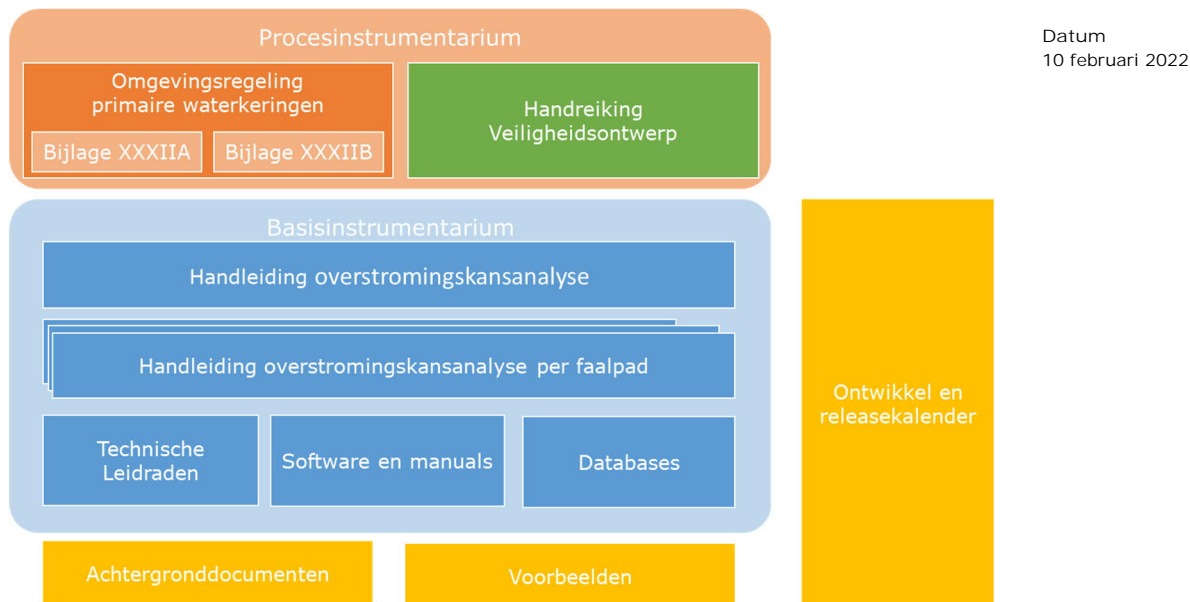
Procesinstrumentarium

Omgevingsregeling primaire waterkeringen

Bijlage XXXIIA

Bijlage XXXIIB

Handreiking Veiligheidsontwerp

Datum
10 februari 2022

Basisinstrumentarium

Handleiding overstromingskansanalyse

Handleiding overstromingskansanalyse per faalpad

Technische Leidraden

Software en manuals

Databases

Ontwikkel en releasekalender

Achtergronddocumenten

Voorbeelden